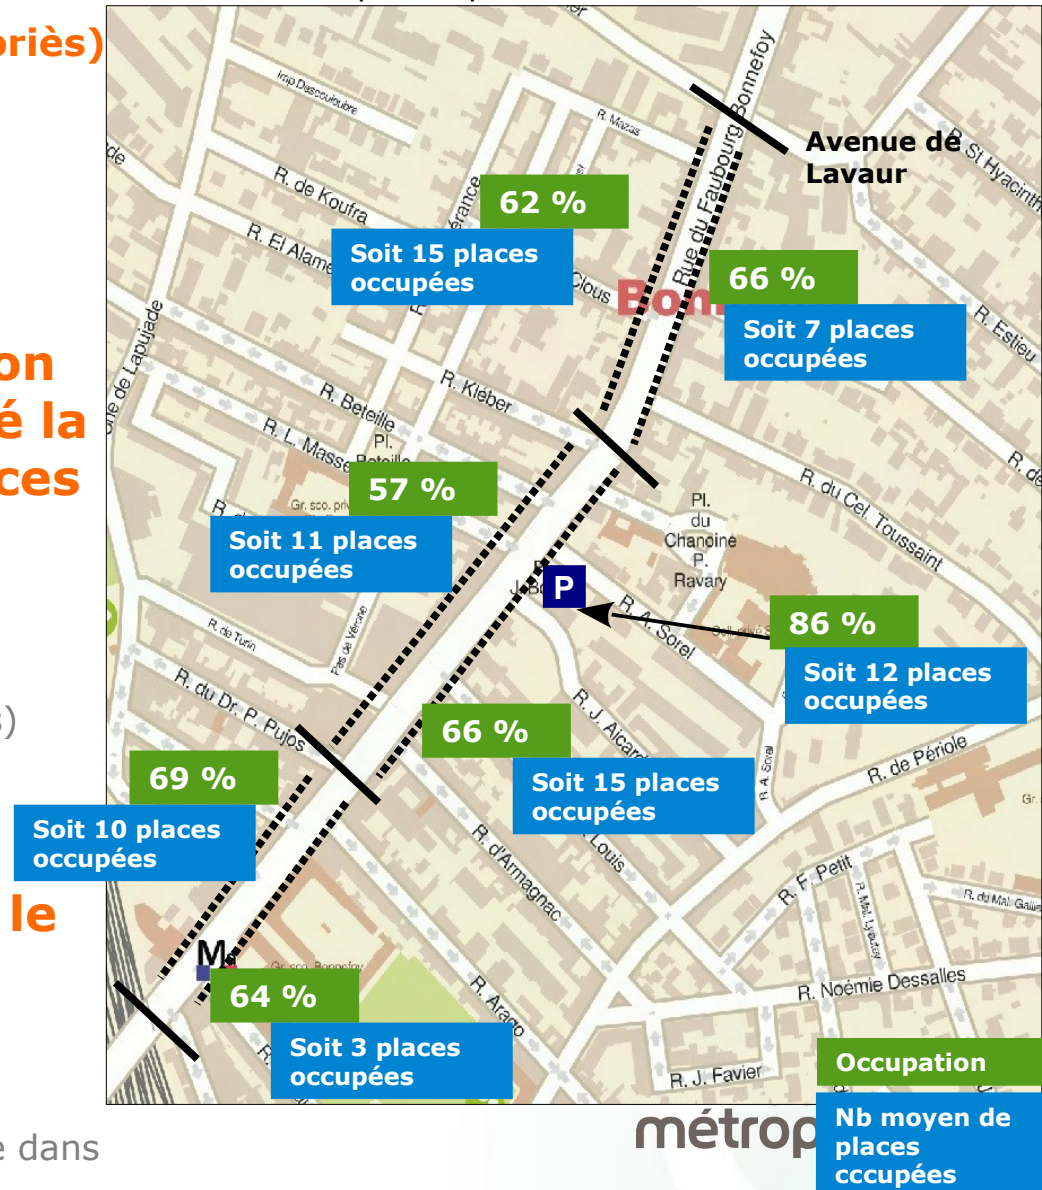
oriès)

on
é la
ces

s)

le

e dans

Imp Dascoulombre
R. Mazas
Rue du Faubourg Bonnefoy
Avenue de
Lavaur
R. St Hyacinthe
R. de Koufra
R. El Alamein
R. de Lapujade
Clous
Bon
R. Estieu
62 %
Soit 15 places
occupées
66 %
Soit 7 places
occupées
R. Kléber
R. Beteille
R. L. Masse
Pl.
Beteille
R. de
R. du Cel Toussaint
57 %
Soit 11 places
occupées
Gr. sco. priv
Pl.
du
Chanoine
P.
Ravary
P
R. A. Sorel
86 %
Soit 12 places
occupées
R. de Turin
Pas de Vérone
R. du Dr. P. Pujos
66 %
Soit 15 places
occupées
R. J. Alcard
R. A. Sorel
R. de Périole
69 %
Soit 10 places
occupées
R. d'Armagnac
R. Louis
R. F. Petit
R. Mal. Lyautey
R. du Mal. Gallieni
M
Gr. sco. Bonnefoy
64 %
Soit 3 places
occupées
R. Arago
R. Noémie Dessalles
R. J. Favier
Occupation
Nb moyen de
places
cccupées
métrop